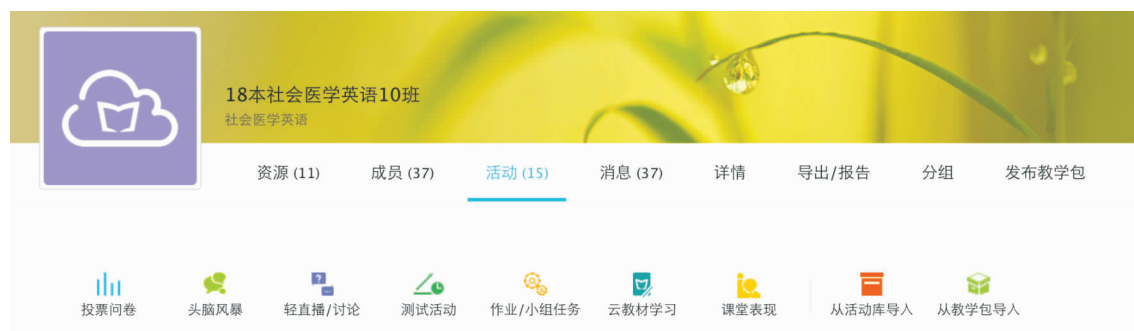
18本社会医学英语10班
社会医学英语

资源 (11)　成员 (37)　活动 (15)　消息 (37)　详情　导出/报告　分组　发布教学包

投票问卷　头脑风暴　轻直播/讨论　测试活动　作业/小组任务　云教材学习　课堂表现　从活动库导入　从教学包导入